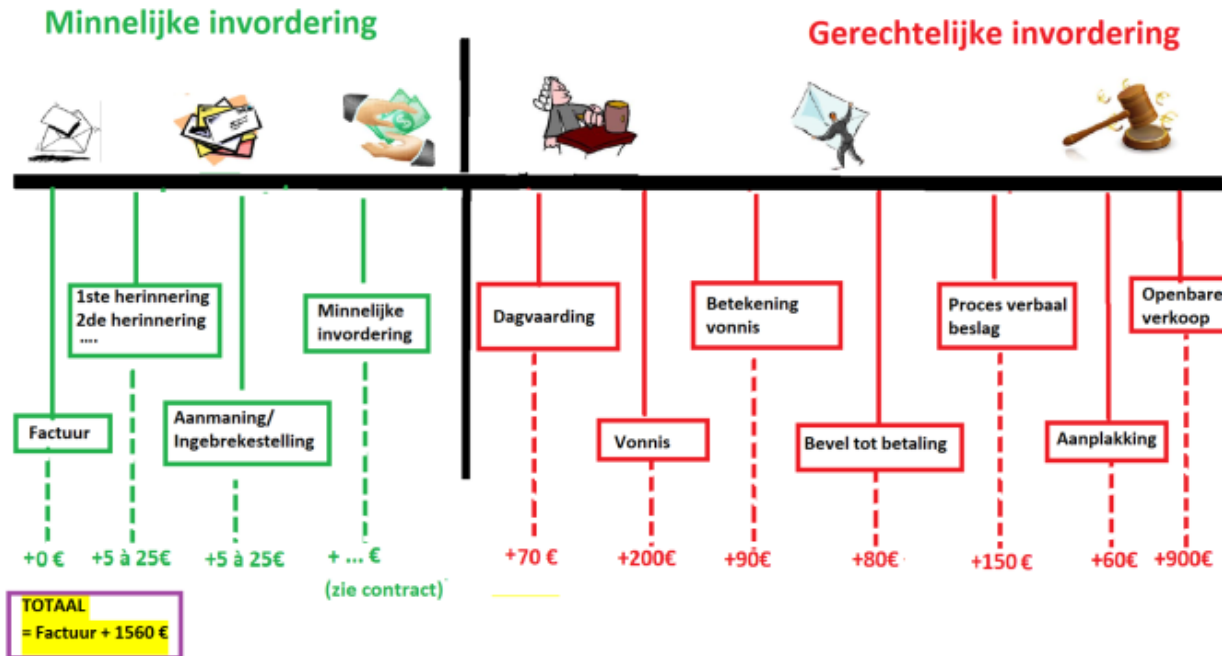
Minnelijke invordering

Gerechtelijke invordering

Factuur

1ste herinnering
2de herinnering
....

Aanmaning/
Ingebrekestelling

Minnelijke invordering

Dagvaarding

Vonnis

Betekening vonnis

Bevel tot betaling

Proces verbaal beslag

Aanplakking

Openbare verkoop

+0 €

+5 à 25€

+5 à 25€

+ ... €
(zie contract)

+70 €

+200€

+90€

+80€

+150 €

+60€

+900€

TOTAAL
= Factuur + 1560 €